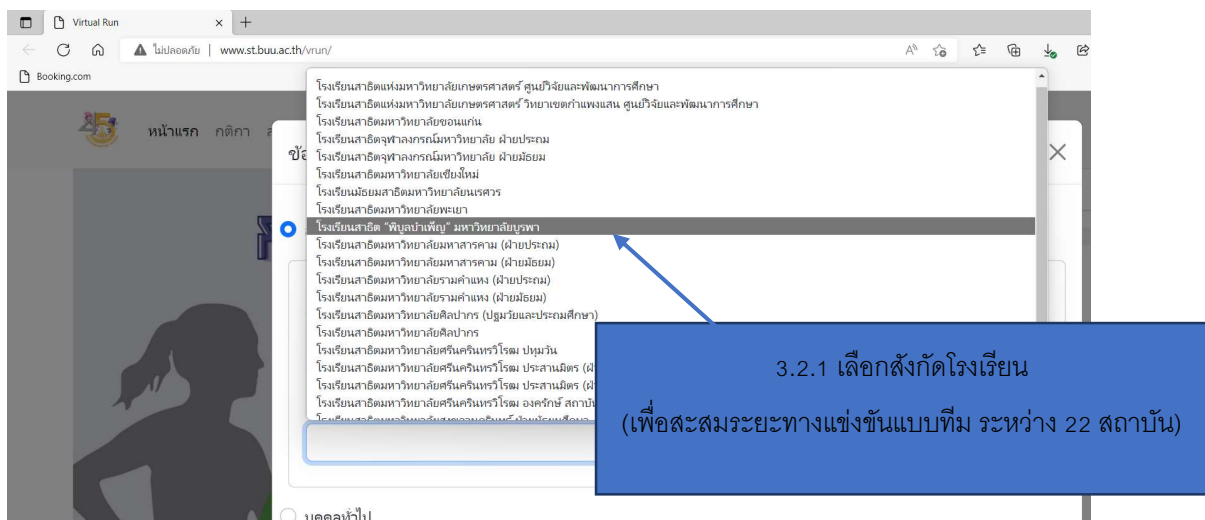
Virtual Run
ไม่ปลอดภัย | www.st.buu.ac.th/vrun/
Booking.com

หน้าแรก กติกา

โรงเรียนสาธิตแห่งมหาวิทยาลัยเกษตรศาสตร์ ศูนย์วิจัยและพัฒนาการศึกษา
โรงเรียนสาธิตแห่งมหาวิทยาลัยเกษตรศาสตร์ วิทยาเขตกำแพงแสน ศูนย์วิจัยและพัฒนาการศึกษา
โรงเรียนสาธิตมหาวิทยาลัยขอนแก่น
โรงเรียนสาธิตจุฬาลงกรณ์มหาวิทยาลัย ฝ่ายประถม
โรงเรียนสาธิตจุฬาลงกรณ์มหาวิทยาลัย ฝ่ายมัธยม
โรงเรียนสาธิตมหาวิทยาลัยเชียงใหม่
โรงเรียนมัธยมสาธิตมหาวิทยาลัยนเรศวร
โรงเรียนสาธิตมหาวิทยาลัยพะเยา
โรงเรียนสาธิต "พิบูลบำเพ็ญ" มหาวิทยาลัยบูรพา
โรงเรียนสาธิตมหาวิทยาลัยมหาสารคาม (ฝ่ายประถม)
โรงเรียนสาธิตมหาวิทยาลัยมหาสารคาม (ฝ่ายมัธยม)
โรงเรียนสาธิตมหาวิทยาลัยรามคำแหง (ฝ่ายประถม)
โรงเรียนสาธิตมหาวิทยาลัยรามคำแหง (ฝ่ายมัธยม)
โรงเรียนสาธิตมหาวิทยาลัยศิลปากร (ปฐมวัยและประถมศึกษา)
โรงเรียนสาธิตมหาวิทยาลัยศิลปากร
โรงเรียนสาธิตมหาวิทยาลัยศรีนครินทรวิโรฒ ปทุมวัน
โรงเรียนสาธิตมหาวิทยาลัยศรีนครินทรวิโรฒ ประสานมิตร (ฝ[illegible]
โรงเรียนสาธิตมหาวิทยาลัยศรีนครินทรวิโรฒ ประสานมิตร (ฝ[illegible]
โรงเรียนสาธิตมหาวิทยาลัยศรีนครินทรวิโรฒ องครักษ์ สถาบั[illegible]
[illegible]

3.2.1 เลือกสังกัดโรงเรียน
(เพื่อสะสมระยะทางแข่งขันแบบทีม ระหว่าง 22 สถาบัน)

บุคคลทั่วไป